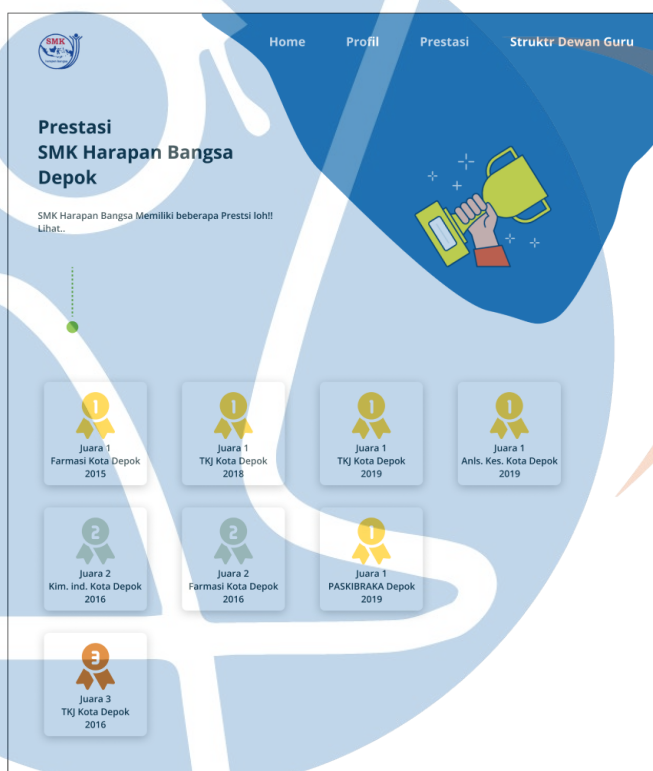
SMK

Home Profil Prestasi Struktr Dewan Guru

Prestasi
SMK Harapan Bangsa
Depok

SMK Harapan Bangsa Memiliki beberapa Prestsi loh!! Lihat..

1
Juara 1
Farmasi Kota Depok
2015

1
Juara 1
TKJ Kota Depok
2018

1
Juara 1
TKJ Kota Depok
2019

1
Juara 1
Anls. Kes. Kota Depok
2019

2
Juara 2
Kim. ind. Kota Depok
2016

2
Juara 2
Farmasi Kota Depok
2016

1
Juara 1
PASKIBRAKA Depok
2019

3
Juara 3
TKJ Kota Depok
2016